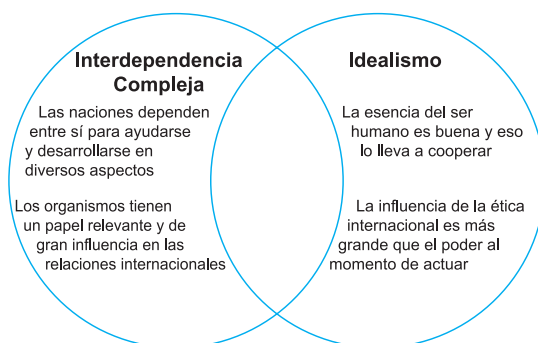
Interdependencia Compleja

Las naciones dependen entre sí para ayudarse y desarrollarse en diversos aspectos

Los organismos tienen un papel relevante y de gran influencia en las relaciones internacionales

Idealismo

La esencia del ser humano es buena y eso lo lleva a cooperar

La influencia de la ética internacional es más grande que el poder al momento de actuar